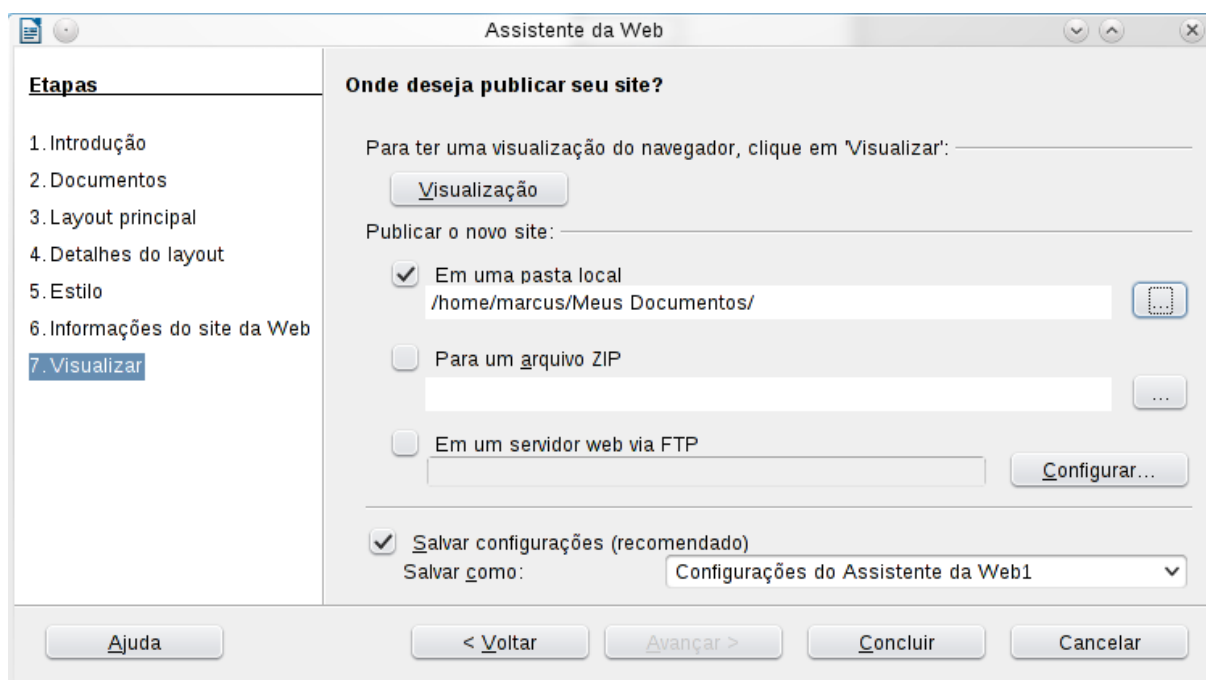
Assistente da Web

Etapas

1. Introdução
2. Documentos
3. Layout principal
4. Detalhes do layout
5. Estilo
6. Informações do site da Web
7. Visualizar

Onde deseja publicar seu site?

Para ter uma visualização do navegador, clique em 'Visualizar':

Visualização

Publicar o novo site:

Em uma pasta local
/home/marcus/Meus Documentos/
...

Para um arquivo ZIP
...

Em um servidor web via FTP
Configurar...

Salvar configurações (recomendado)
Salvar como: Configurações do Assistente da Web1

Ajuda
< Voltar
Avançar >
Concluir
Cancelar